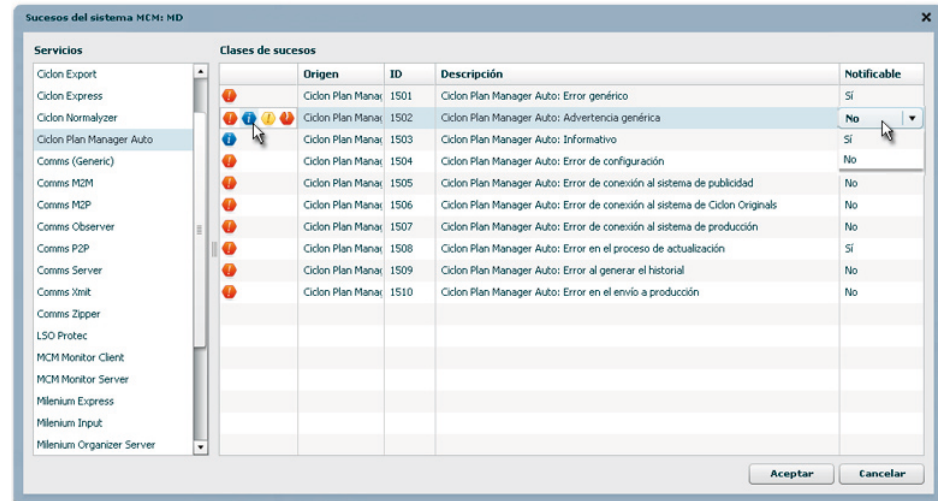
Sucesos del sistema MCM: MD

Servicios

Ciclon Export
Ciclon Express
Ciclon Normalyzer
Ciclon Plan Manager Auto
Comms (Generic)
Comms M2M
Comms M2P
Comms Observer
Comms P2P
Comms Server
Comms Xmit
Comms Zipper
LSO Protec
MCM Monitor Client
MCM Monitor Server
Milenium Express
Milenium Input
Milenium Organizer Server

Clases de sucesos

| | Origen | ID | Descripción | Notificable |
|---|---|---|---|---|
| | Ciclon Plan Manag | 1501 | Ciclon Plan Manager Auto: Error genérico | Sí |
| | Ciclon Plan Manag | 1502 | Ciclon Plan Manager Auto: Advertencia genérica | No |
| | Ciclon Plan Manag | 1503 | Ciclon Plan Manager Auto: Informativo | Sí |
| | Ciclon Plan Manag | 1504 | Ciclon Plan Manager Auto: Error de configuración | No |
| | Ciclon Plan Manag | 1505 | Ciclon Plan Manager Auto: Error de conexión al sistema de publicidad | No |
| | Ciclon Plan Manag | 1506 | Ciclon Plan Manager Auto: Error de conexión al sistema de Ciclon Originals | No |
| | Ciclon Plan Manag | 1507 | Ciclon Plan Manager Auto: Error de conexión al sistema de producción | No |
| | Ciclon Plan Manag | 1508 | Ciclon Plan Manager Auto: Error en el proceso de actualización | Sí |
| | Ciclon Plan Manag | 1509 | Ciclon Plan Manager Auto: Error al generar el historial | No |
| | Ciclon Plan Manag | 1510 | Ciclon Plan Manager Auto: Error en el envío a producción | No |

Aceptar Cancelar